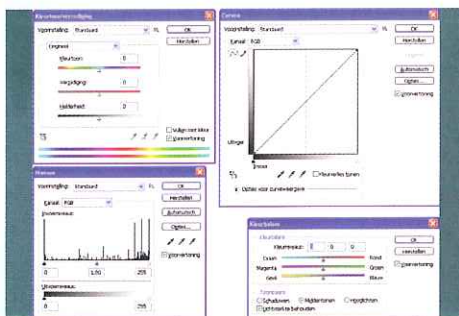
Kleurtoon/verzadiging
Voorinstelling: Standaard
OK
Herstellen
Eigenlijk
Kleurtoon: 0
Verzadiging: 0
Helderheid: 0
Vullen met kleur
Voorvertoning

Curven
Voorinstelling: Standaard
OK
Herstellen
Kanaal: RGB
Automatisch
Opties...
Voorvertoning
Uitvoer:
Invoer:
Knipsel tonen
Opties voor curveweergave

Niveaus
Voorinstelling: Standaard
OK
Herstellen
Kanaal: RGB
Automatisch
Opties...
Invoerniveaus:
0
1,00
255
Voorvertoning
Uitvoerniveaus:
0
255

Kleurbalans
Kleurbalans
Kleurniveaus: 0 0 0
Cyaan
Rood
Magenta
Groen
Geel
Blauw
OK
Herstellen
Voorvertoning
Toonbalans
Schaduwen
Middentonen
Hooglichten
Lichtsterkte behouden